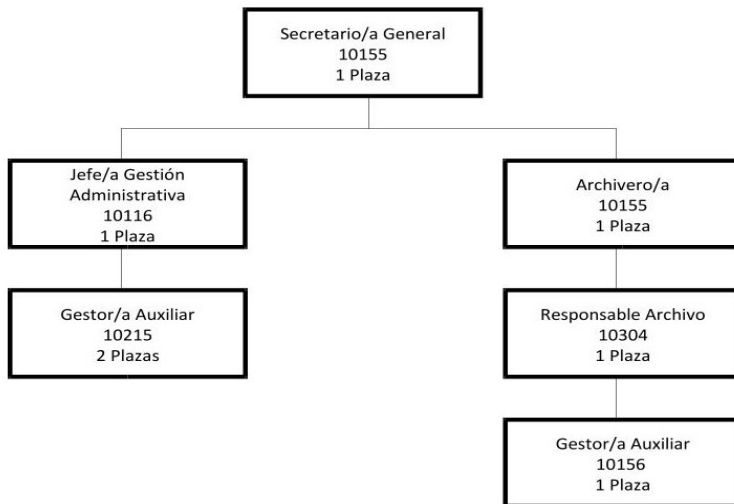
Secretario/a General
10155
1 Plaza

Jefe/a Gestión Administrativa
10116
1 Plaza

Gestor/a Auxiliar
10215
2 Plazas

Archivero/a
10155
1 Plaza

Responsable Archivo
10304
1 Plaza

Gestor/a Auxiliar
10156
1 Plaza